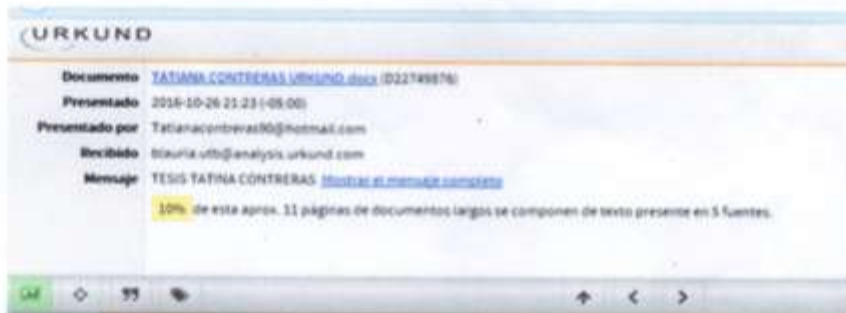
URKUND

Documento TATIANA CONTRERAS URKUND.docx (D22749876)

Presentado 2016-10-26 21:23 (-05:00)

Presentado por Tatianacontreras90@hotmail.com

Recibido tlauria.utb@analysis.urkund.com

Mensaje TESIS TATINA CONTRERAS Mostrar el mensaje completo

10% de esta aprox. 11 páginas de documentos largos se componen de texto presente en 5 fuentes.

99